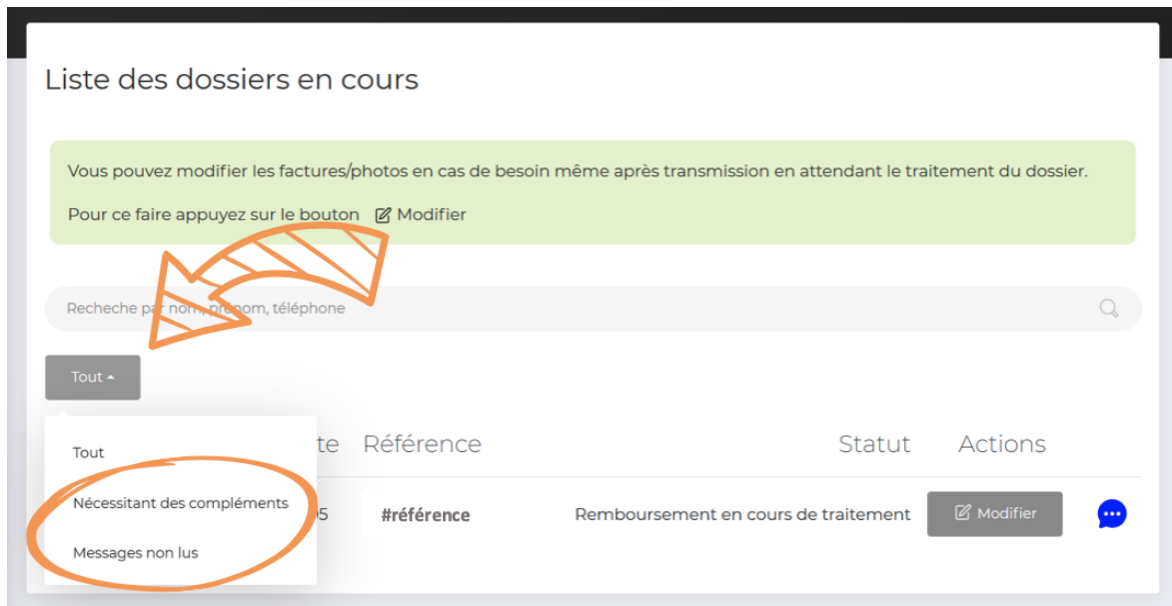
Liste des dossiers en cours

Vous pouvez modifier les factures/photos en cas de besoin même après transmission en attendant le traitement du dossier.

Pour ce faire appuyez sur le bouton Modifier

Recheche par nom, prénom, téléphone

Tout

Tout

Nécessitant des compléments

Messages non lus

te Référence Statut Actions

5 #référence Remboursement en cours de traitement Modifier